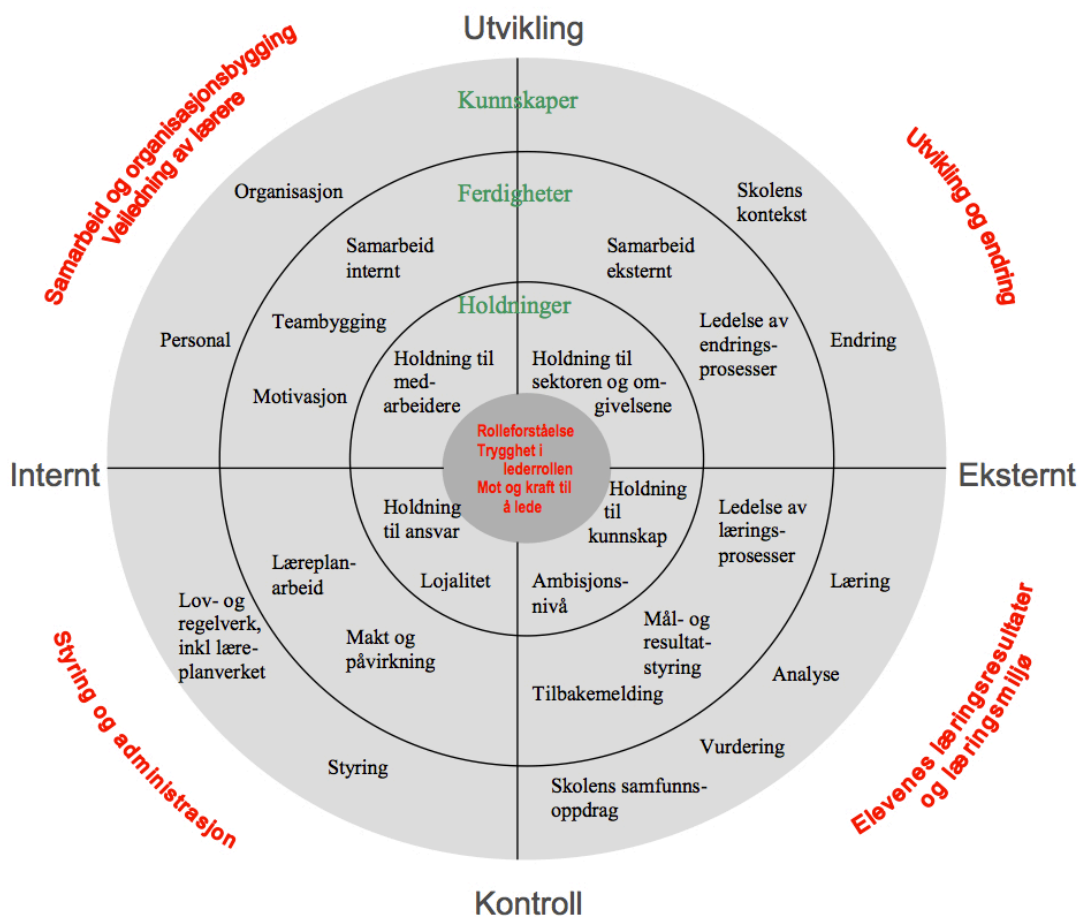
Utvikling

Samarbeid og organisasjonsbygging
Veiledning av lærere

Utvikling og endring

Kunnskaper

Ferdigheter

Holdninger

Organisasjon

Skolens kontekst

Samarbeid internt

Samarbeid eksternt

Personal

Teambygging

Ledelse av endringsprosesser

Endring

Holdning til medarbeidere

Holdning til sektoren og omgivelsene

Motivasjon

Rolleforståelse
Trygghet i lederrollen
Mot og kraft til å lede

Internt

Eksternt

Holdning til ansvar

Holdning til kunnskap

Ledelse av læringsprosesser

Læreplanarbeid

Læring

Lojalitet

Ambisjonsnivå

Lov- og regelverk, inkl læreplanverket

Mål- og resultatstyring

Makt og påvirkning

Analyse

Tilbakemelding

Vurdering

Styring

Skolens samfunnsoppdrag

Styring og administrasjon

Elevenes læringsresultater og læringsmiljø

Kontroll